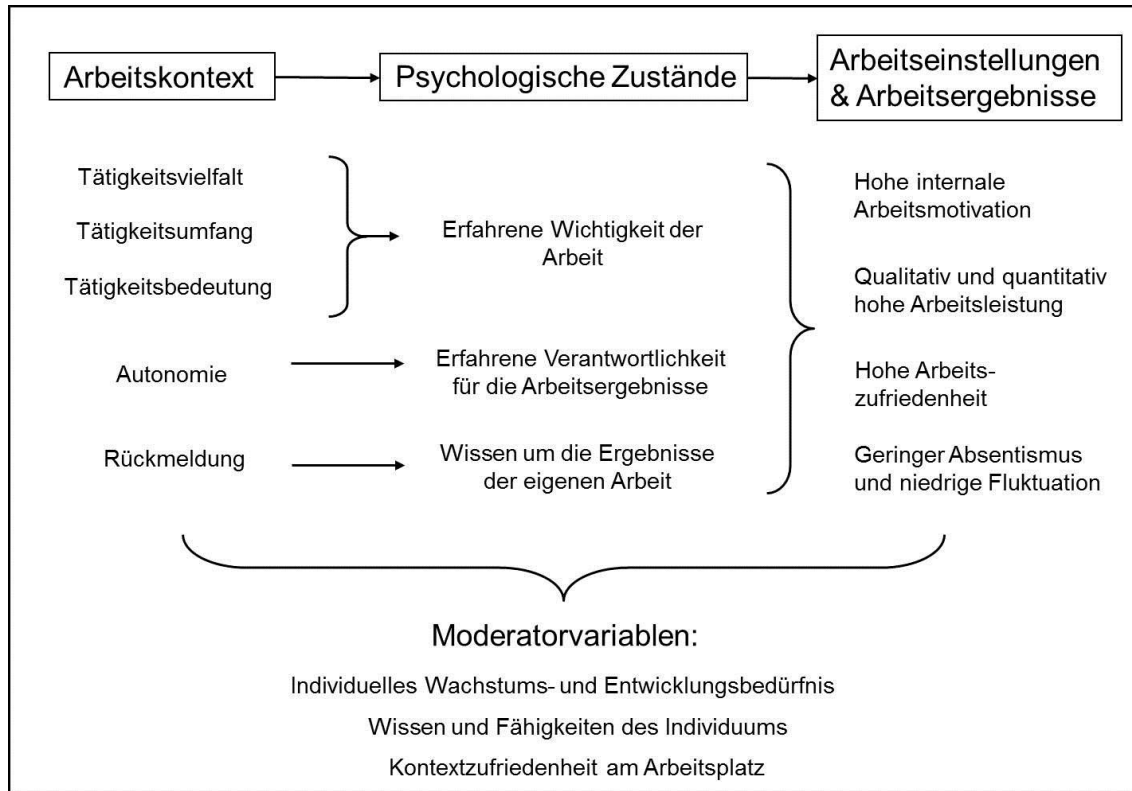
Arbeitskontext

Psychologische Zustände

Arbeitseinstellungen & Arbeitsergebnisse

Tätigkeitsvielfalt

Tätigkeitsumfang

Tätigkeitsbedeutung

Erfahrene Wichtigkeit der Arbeit

Autonomie

Erfahrene Verantwortlichkeit für die Arbeitsergebnisse

Rückmeldung

Wissen um die Ergebnisse der eigenen Arbeit

Hohe internale Arbeitsmotivation

Qualitativ und quantitativ hohe Arbeitsleistung

Hohe Arbeitszufriedenheit

Geringer Absentismus und niedrige Fluktuation

Moderatorvariablen:

Individuelles Wachstums- und Entwicklungsbedürfnis

Wissen und Fähigkeiten des Individuums

Kontextzufriedenheit am Arbeitsplatz